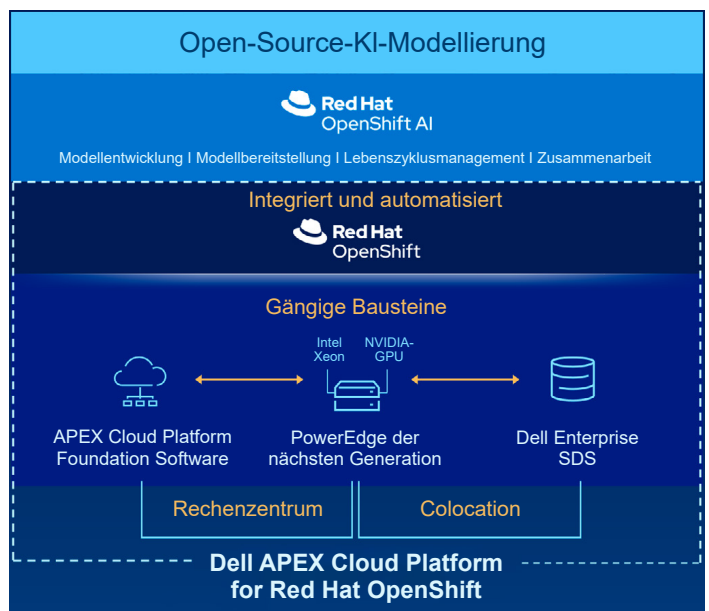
Open-Source-KI-Modellierung

Red Hat
OpenShift AI

Modellentwicklung I Modellbereitstellung I Lebenszyklusmanagement I Zusammenarbeit

Integriert und automatisiert

Red Hat
OpenShift

Gängige Bausteine

Intel Xeon

NVIDIA-GPU

APEX Cloud Platform Foundation Software

PowerEdge der nächsten Generation

Dell Enterprise SDS

Rechenzentrum

Colocation

Dell APEX Cloud Platform for Red Hat OpenShift